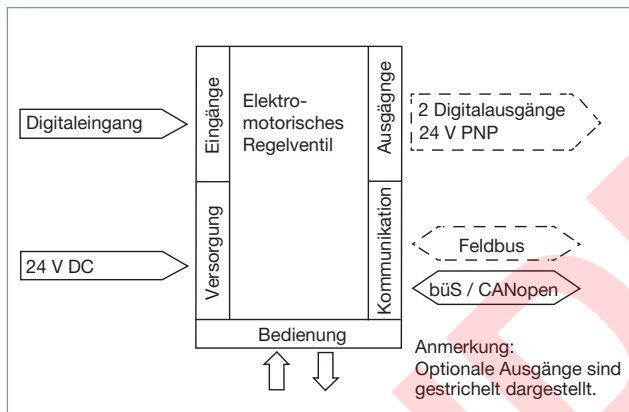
Digitaleingang

Eingänge

Elektromotorisches Regelventil

Ausgänge

2 Digitalausgänge 24 V PNP

24 V DC

Versorgung

Kommunikation

Feldbus

büS / CANopen

Bedienung

Anmerkung: Optionale Ausgänge sind gestrichelt dargestellt.